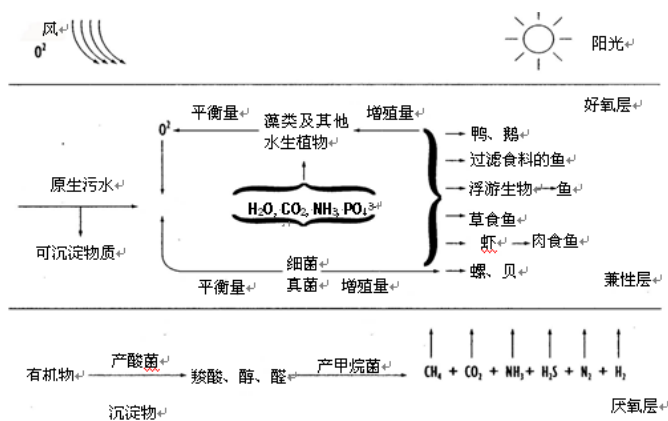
风
$0^2$
阳光

平衡量
增殖量
好氧层
$0^2$
藻类及其他水生植物
鸭、鹅
过滤食料的鱼
原生污水
浮游生物→鱼
$H_2O$, $CO_2$, $NH_3$, $PO_4^{3-}$
草食鱼
可沉淀物质
虾→肉食鱼
细菌
螺、贝
平衡量
真菌
增殖量
兼性层

有机物
产酸菌
羧酸、醇、醛
产甲烷菌
$CH_4$ + $CO_2$ + $NH_3$ + $H_2S$ + $N_2$ + $H_2$
沉淀物
厌氧层